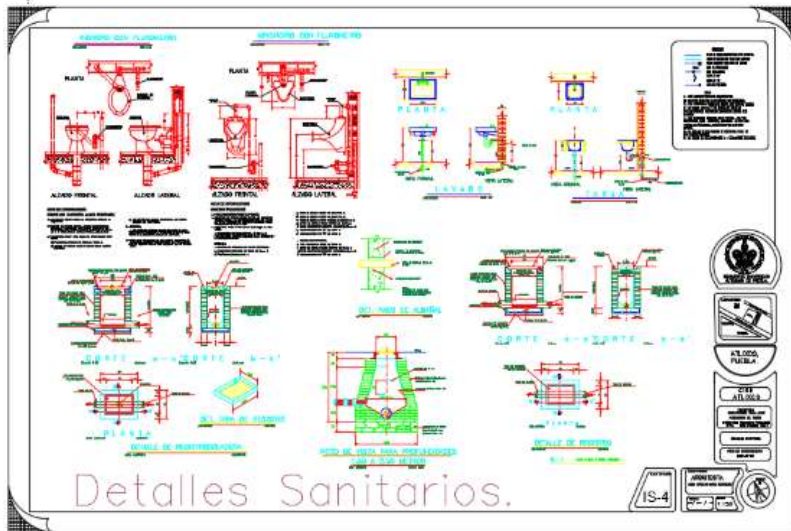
INODORO CON FLUXOMETRO

MINGITORIO CON FLUXOMETRO

PLANTA

PLANTA

ALZADO FRONTAL

ALZADO LATERAL

ALZADO FRONTAL

ALZADO LATERAL

PLANTA

PLANTA

LAVABO

TARJA

DET. PASO DE ALBAÑAL

CORTE A-A'

CORTE B-B'

CORTE A-A'

CORTE B-B'

PLANTA

DET. TAPA DE REGISTRO

DETALLE DE REGISTRO

POZO DE VISITA PARA PROFUNDIDADES

DETALLE DE REGISTRO

ATLIXCO, PUEBLA

ATLIXCO

ARQUITECTURA

Detalles Sanitarios.

IS-4